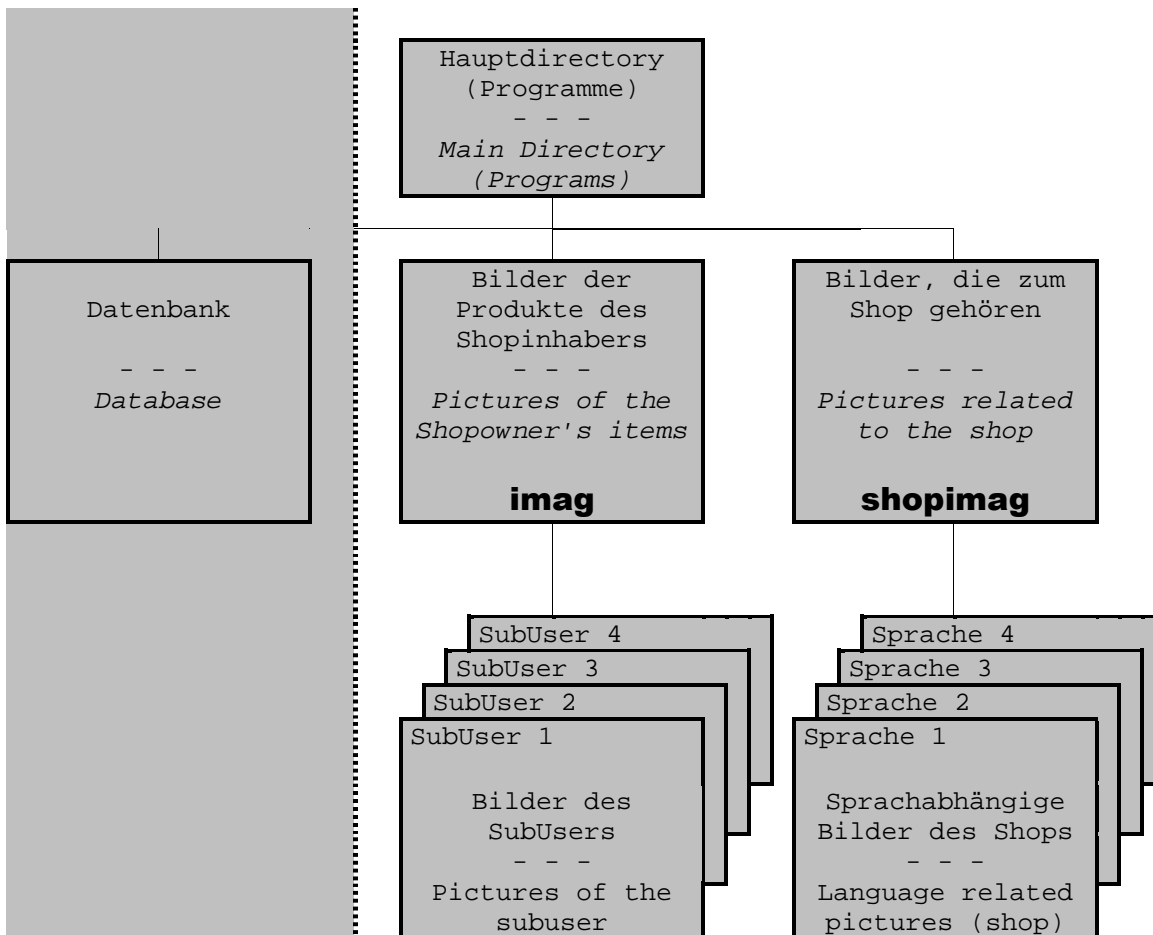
Hauptdirectory
(Programme)
- - -
Main Directory
(Programs)

Datenbank
- - -
Database

Bilder der Produkte des Shopinhabers
- - -
Pictures of the Shopowner's items
imag

Bilder, die zum Shop gehören
- - -
Pictures related to the shop
shopimag

SubUser 4
SubUser 3
SubUser 2
SubUser 1
Bilder des SubUsers
- - -
Pictures of the subuser

Sprache 4
Sprache 3
Sprache 2
Sprache 1
Sprachabhängige Bilder des Shops
- - -
Language related pictures (shop)